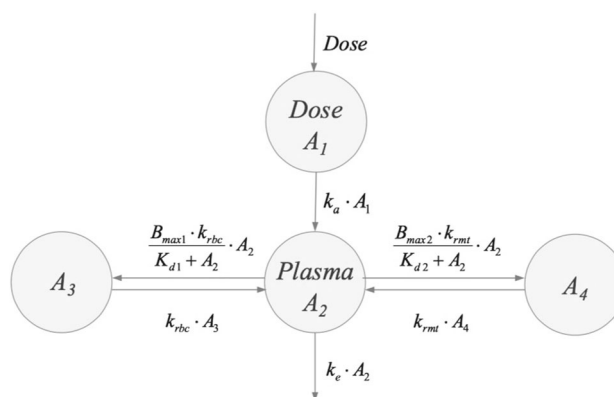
Dose

Dose
$A_1$

$k_a \cdot A_1$

$\frac{B_{max1} \cdot k_{rbc}}{K_{d1} + A_2} \cdot A_2$

$A_3$

Plasma
$A_2$

$\frac{B_{max2} \cdot k_{rmt}}{K_{d2} + A_2} \cdot A_2$

$A_4$

$k_{rbc} \cdot A_3$

$k_{rmt} \cdot A_4$

$k_e \cdot A_2$